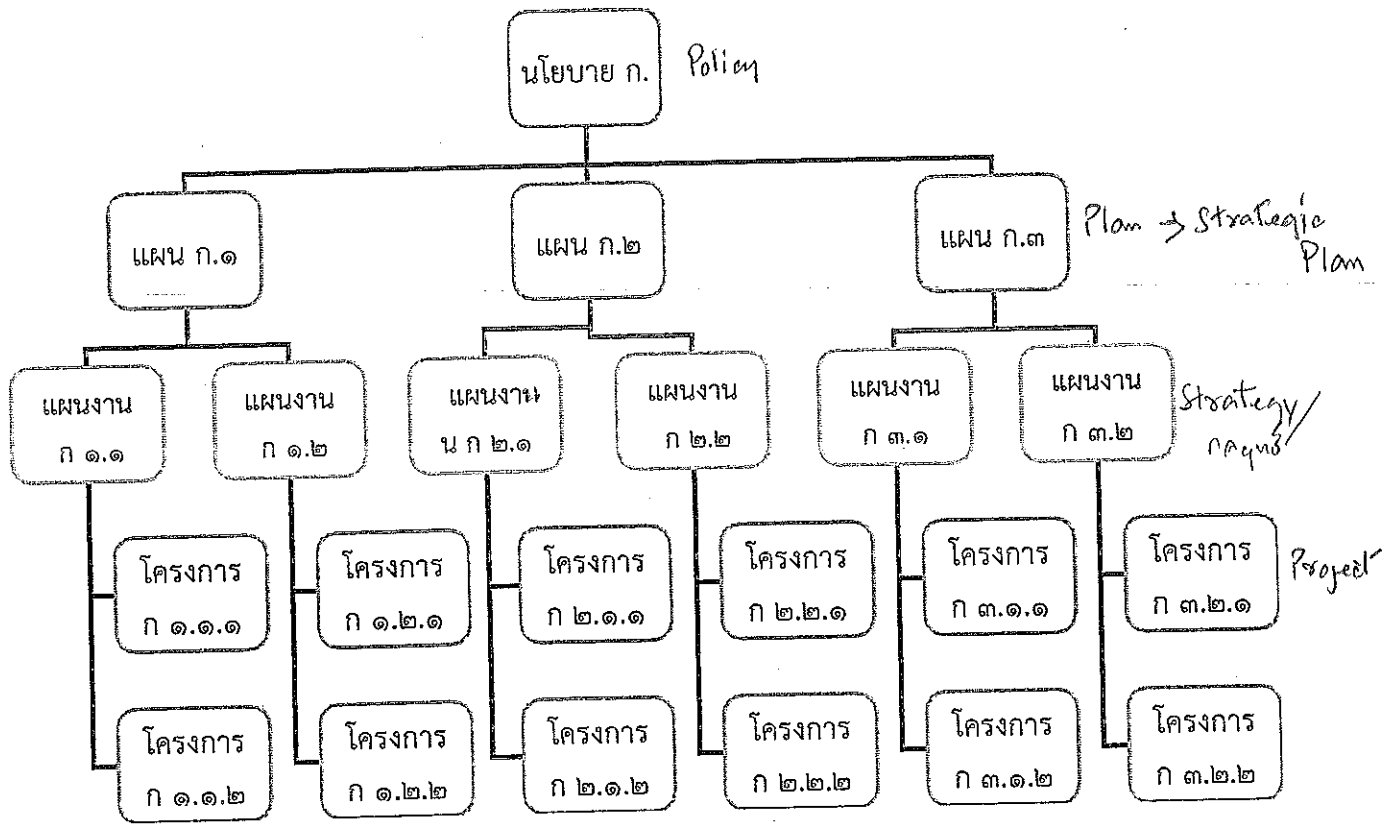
นโยบาย ก.
Policy

แผน ก.๑

แผน ก.๒

แผน ก.๓
Plan → Strategic Plan

แผนงาน ก ๑.๑

แผนงาน ก ๑.๒

แผนงาน น ก ๒.๑

แผนงาน ก ๒.๒

แผนงาน ก ๓.๑

แผนงาน ก ๓.๒
Strategy/ กลยุทธ์

โครงการ ก ๑.๑.๑

โครงการ ก ๑.๑.๒

โครงการ ก ๑.๒.๑

โครงการ ก ๑.๒.๒

โครงการ ก ๒.๑.๑

โครงการ ก ๒.๑.๒

โครงการ ก ๒.๒.๑

โครงการ ก ๒.๒.๒

โครงการ ก ๓.๑.๑

โครงการ ก ๓.๑.๒

โครงการ ก ๓.๒.๑
Project

โครงการ ก ๓.๒.๒